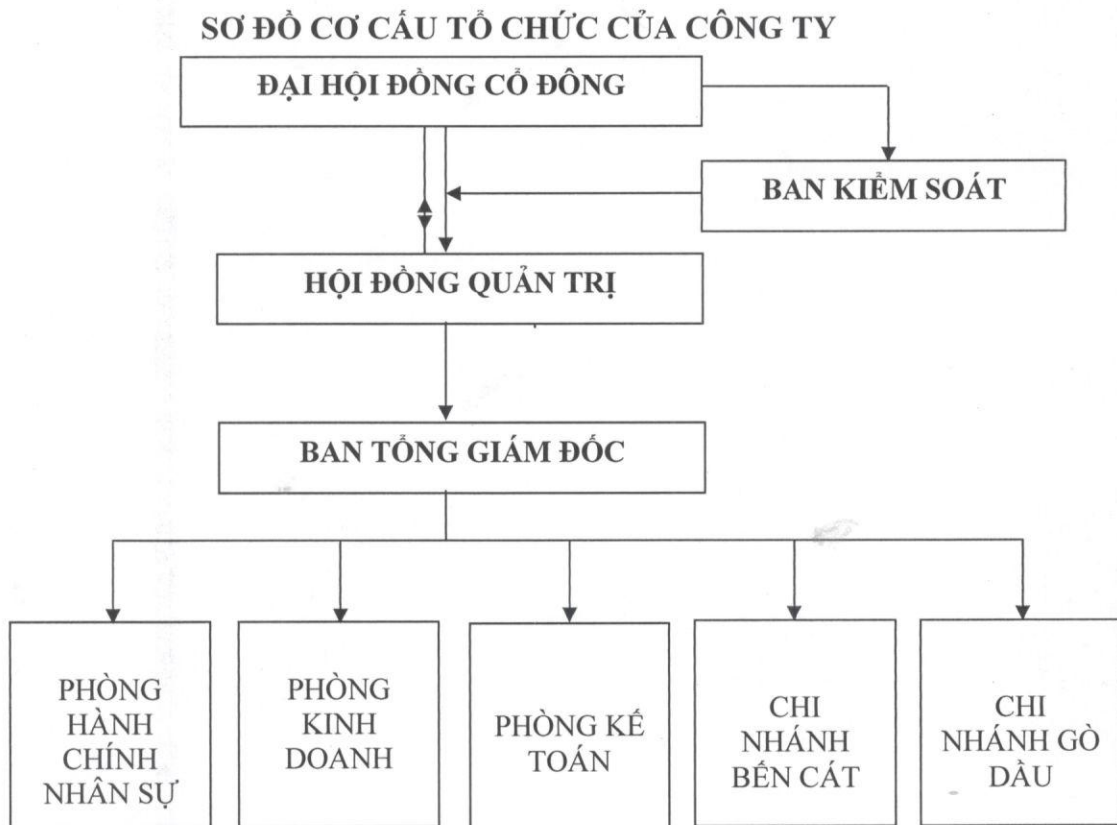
SƠ ĐỒ CƠ CẤU TỔ CHỨC CỦA CÔNG TY

ĐẠI HỘI ĐỒNG CỔ ĐÔNG

BAN KIỂM SOÁT

HỘI ĐỒNG QUẢN TRỊ

BAN TỔNG GIÁM ĐỐC

PHÒNG HÀNH CHÍNH NHÂN SỰ

PHÒNG KINH DOANH

PHÒNG KẾ TOÁN

CHI NHÁNH BẾN CÁT

CHI NHÁNH GÒ DẦU